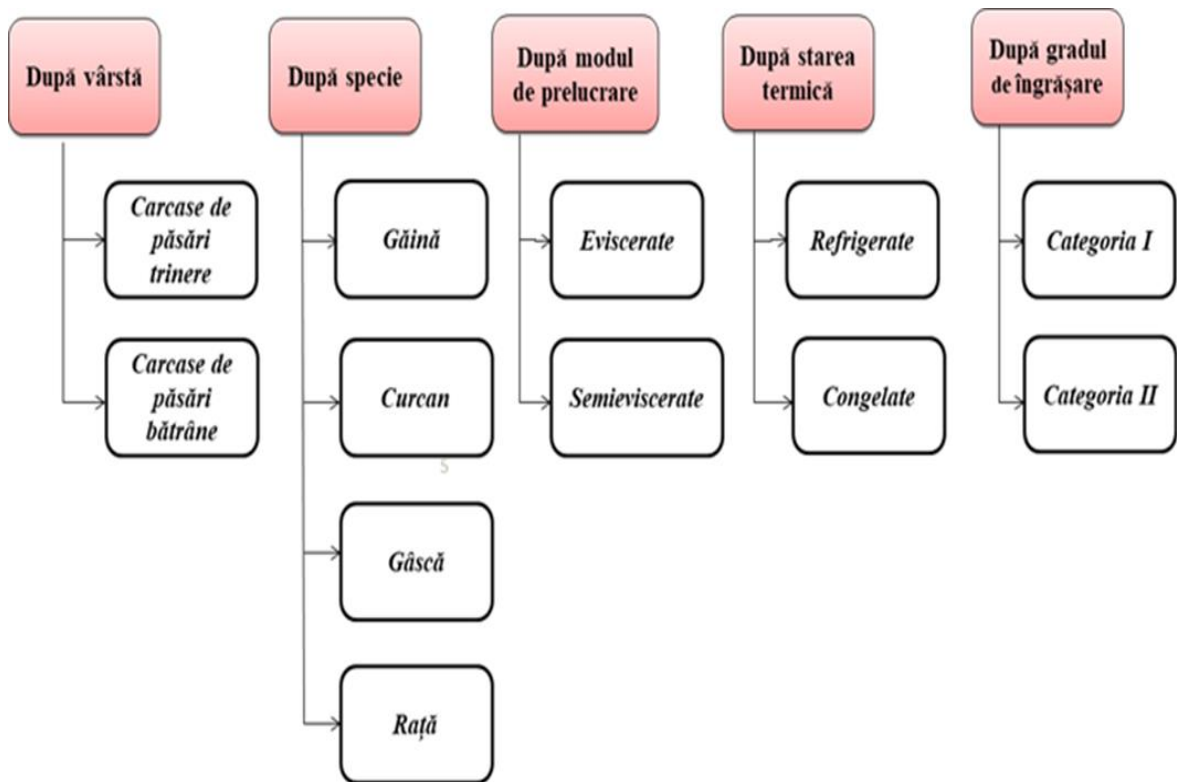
După vârstă

Carcase de păsări trinere

Carcase de păsări bătrâne

După specie

Găină

Curcan

Gâscă

Rață

După modul de prelucrare

Eviscerate

Semieviscerate

După starea termică

Refrigerate

Congelate

După gradul de îngrășare

Categoria I

Categoria II